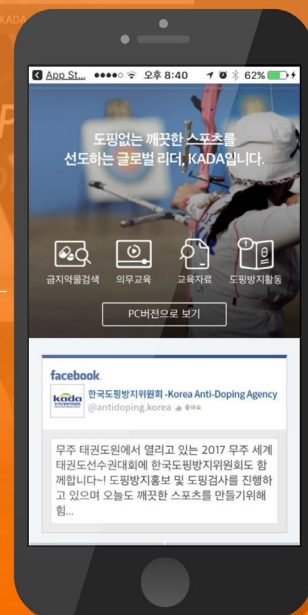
App St... ●●●●○ 오후 8:40 62%

도핑없는 깨끗한 스포츠를 선도하는 글로벌 리더, KADA입니다.

금지약물검색 의무교육 교육자료 도핑방지활동

PC버전으로 보기

facebook.

한국도핑방지위원회 -Korea Anti-Doping Agency
@antidoping.korea 좋아요

무주 태권도원에서 열리고 있는 2017 무주 세계태권도선수권대회에 한국도핑방지위원회도 함께합니다~! 도핑방지홍보 및 도핑검사를 진행하고 있으며 오늘도 깨끗한 스포츠를 만들기위해 힘...